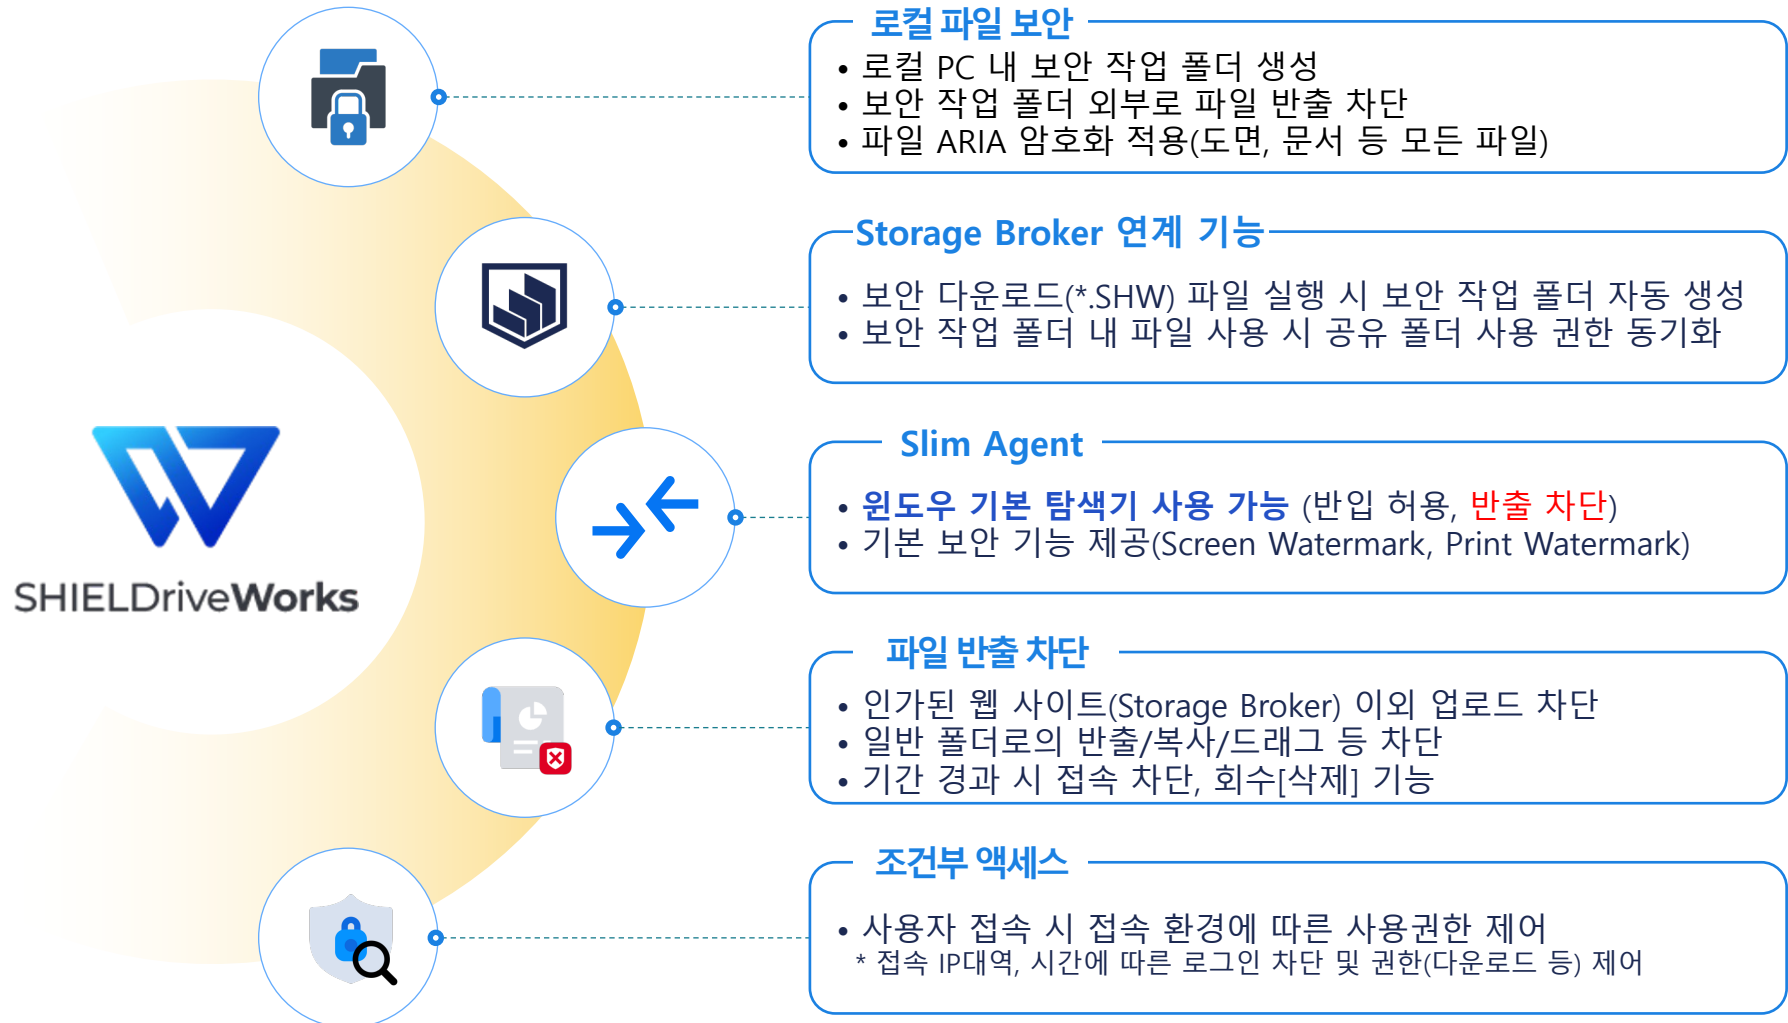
SHIELDDriveWorks

로컬 파일 보안
• 로컬 PC 내 보안 작업 폴더 생성
• 보안 작업 폴더 외부로 파일 반출 차단
• 파일 ARIA 암호화 적용(도면, 문서 등 모든 파일)

Storage Broker 연계 기능
• 보안 다운로드(*.SHW) 파일 실행 시 보안 작업 폴더 자동 생성
• 보안 작업 폴더 내 파일 사용 시 공유 폴더 사용 권한 동기화

Slim Agent
• 윈도우 기본 탐색기 사용 가능 (반입 허용, 반출 차단)
• 기본 보안 기능 제공(Screen Watermark, Print Watermark)

파일 반출 차단
• 인가된 웹 사이트(Storage Broker) 이외 업로드 차단
• 일반 폴더로의 반출/복사/드래그 등 차단
• 기간 경과 시 접속 차단, 회수[삭제] 기능

조건부 액세스
• 사용자 접속 시 접속 환경에 따른 사용권한 제어
* 접속 IP대역, 시간에 따른 로그인 차단 및 권한(다운로드 등) 제어